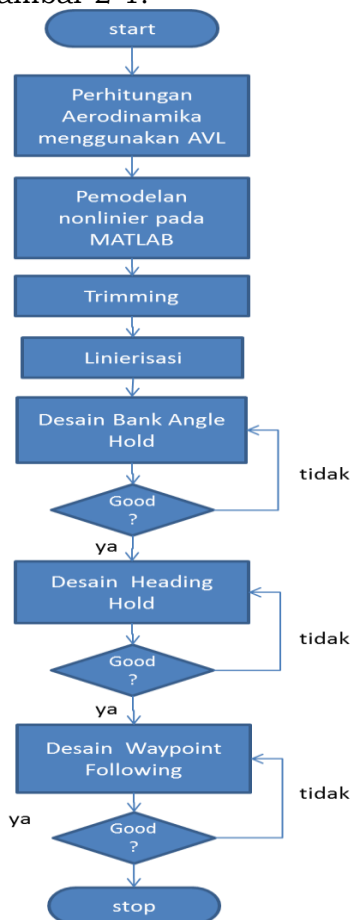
ambar 2-1.

start

Perhitungan Aerodinamika menggunakan AVL

Pemodelan nonlinier pada MATLAB

Trimming

Linierisasi

Desain Bank Angle Hold

Good ?

tidak

ya

Desain Heading Hold

Good ?

tidak

ya

Desain Waypoint Following

Good ?

tidak

ya

stop